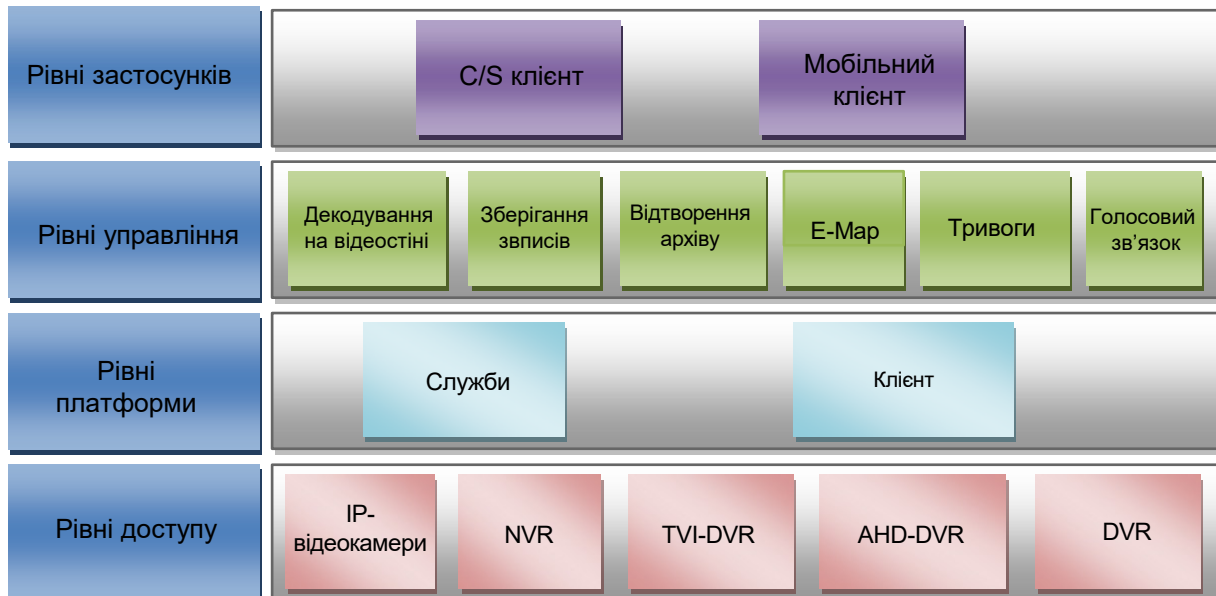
Рівні застосунків

C/S клієнт

Мобільний клієнт

Рівні управління

Декодування на відеостіні

Зберігання звписів

Відтворення архіву

E-Map

Тривоги

Голосовий зв'язок

Рівні платформи

Служби

Клієнт

Рівні доступу

IP-відеокамери

NVR

TVI-DVR

AHD-DVR

DVR